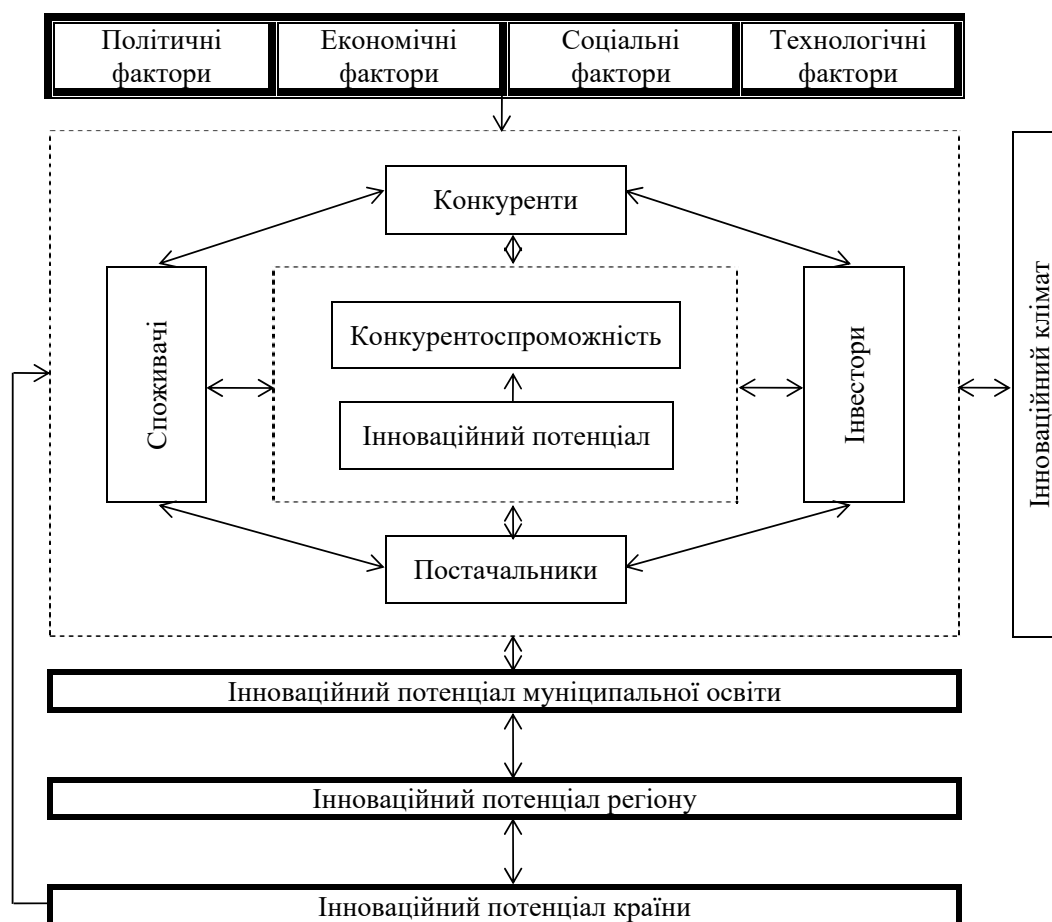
Політичні фактори

Економічні фактори

Соціальні фактори

Технологічні фактори

Конкуренти

Споживачі

Конкурентоспроможність

Інноваційний потенціал

Інвестори

Постачальники

Інноваційний клімат

Інноваційний потенціал муніципальної освіти

Інноваційний потенціал регіону

Інноваційний потенціал країни